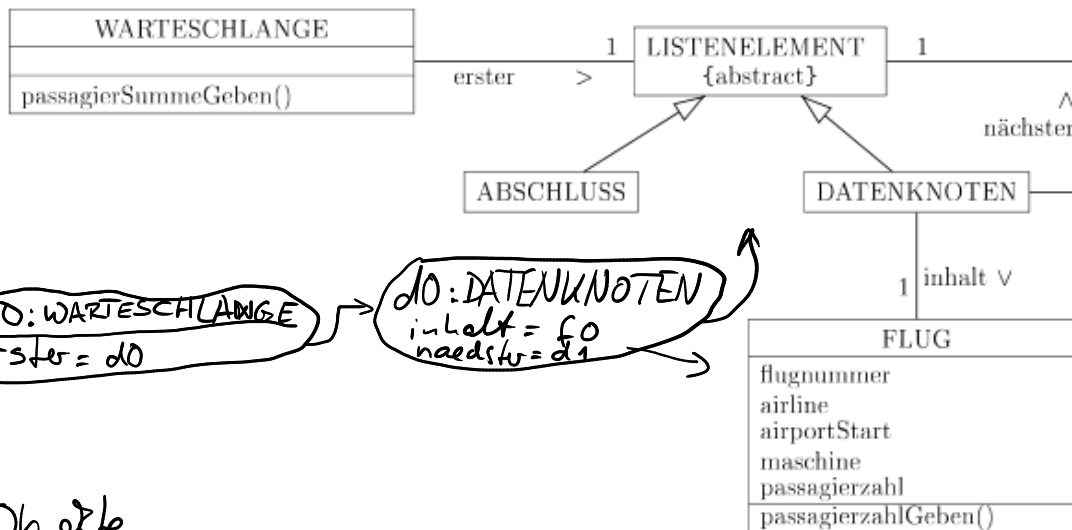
WARTESCHLANGE

passagierSummeGeben()

erster >

1

LISTENELEMENT
{abstract}

1

∧
nächster

ABSCHLUSS

DATENKNOTEN

1 inhalt ∨

O: WARTESCHLANGE
rster = d0

d0 : DATENKNOTEN
inhalt = f0
naechster = d1

FLUG
flugnummer
airline
airportStart
maschine
passagierzahl
passagierzahlGeben()

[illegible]